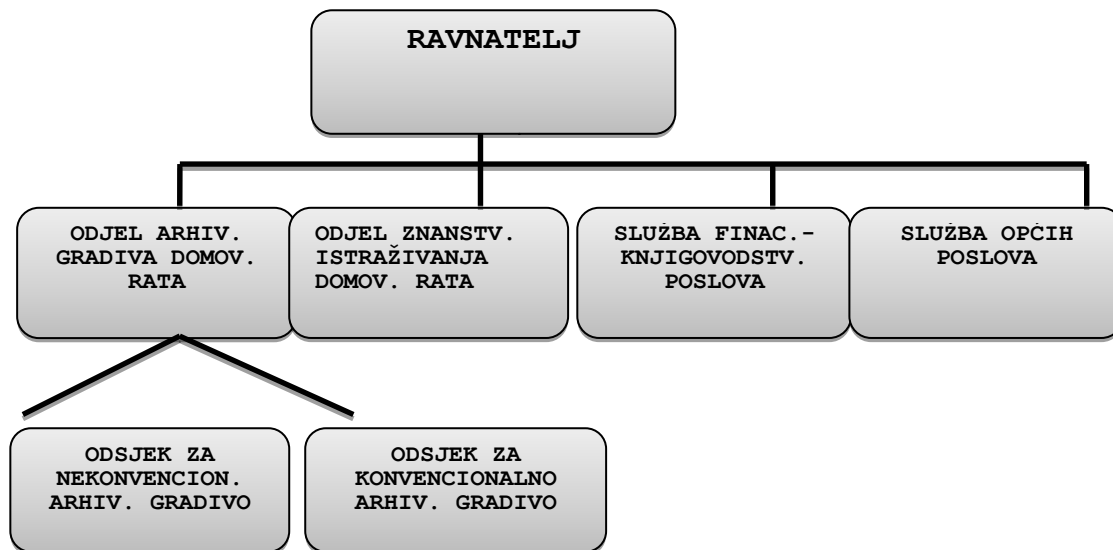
RAVNATELJ

ODJEL ARHIV. GRADIVA DOMOV. RATA

ODJEL ZNANSTV. ISTRAŽIVANJA DOMOV. RATA

SLUŽBA FINAC.-KNJIGOVODSTV. POSLOVA

SLUŽBA OPĆIH POSLOVA

ODSJEK ZA NEKONVENCION. ARHIV. GRADIVO

ODSJEK ZA KONVENCIONALNO ARHIV. GRADIVO